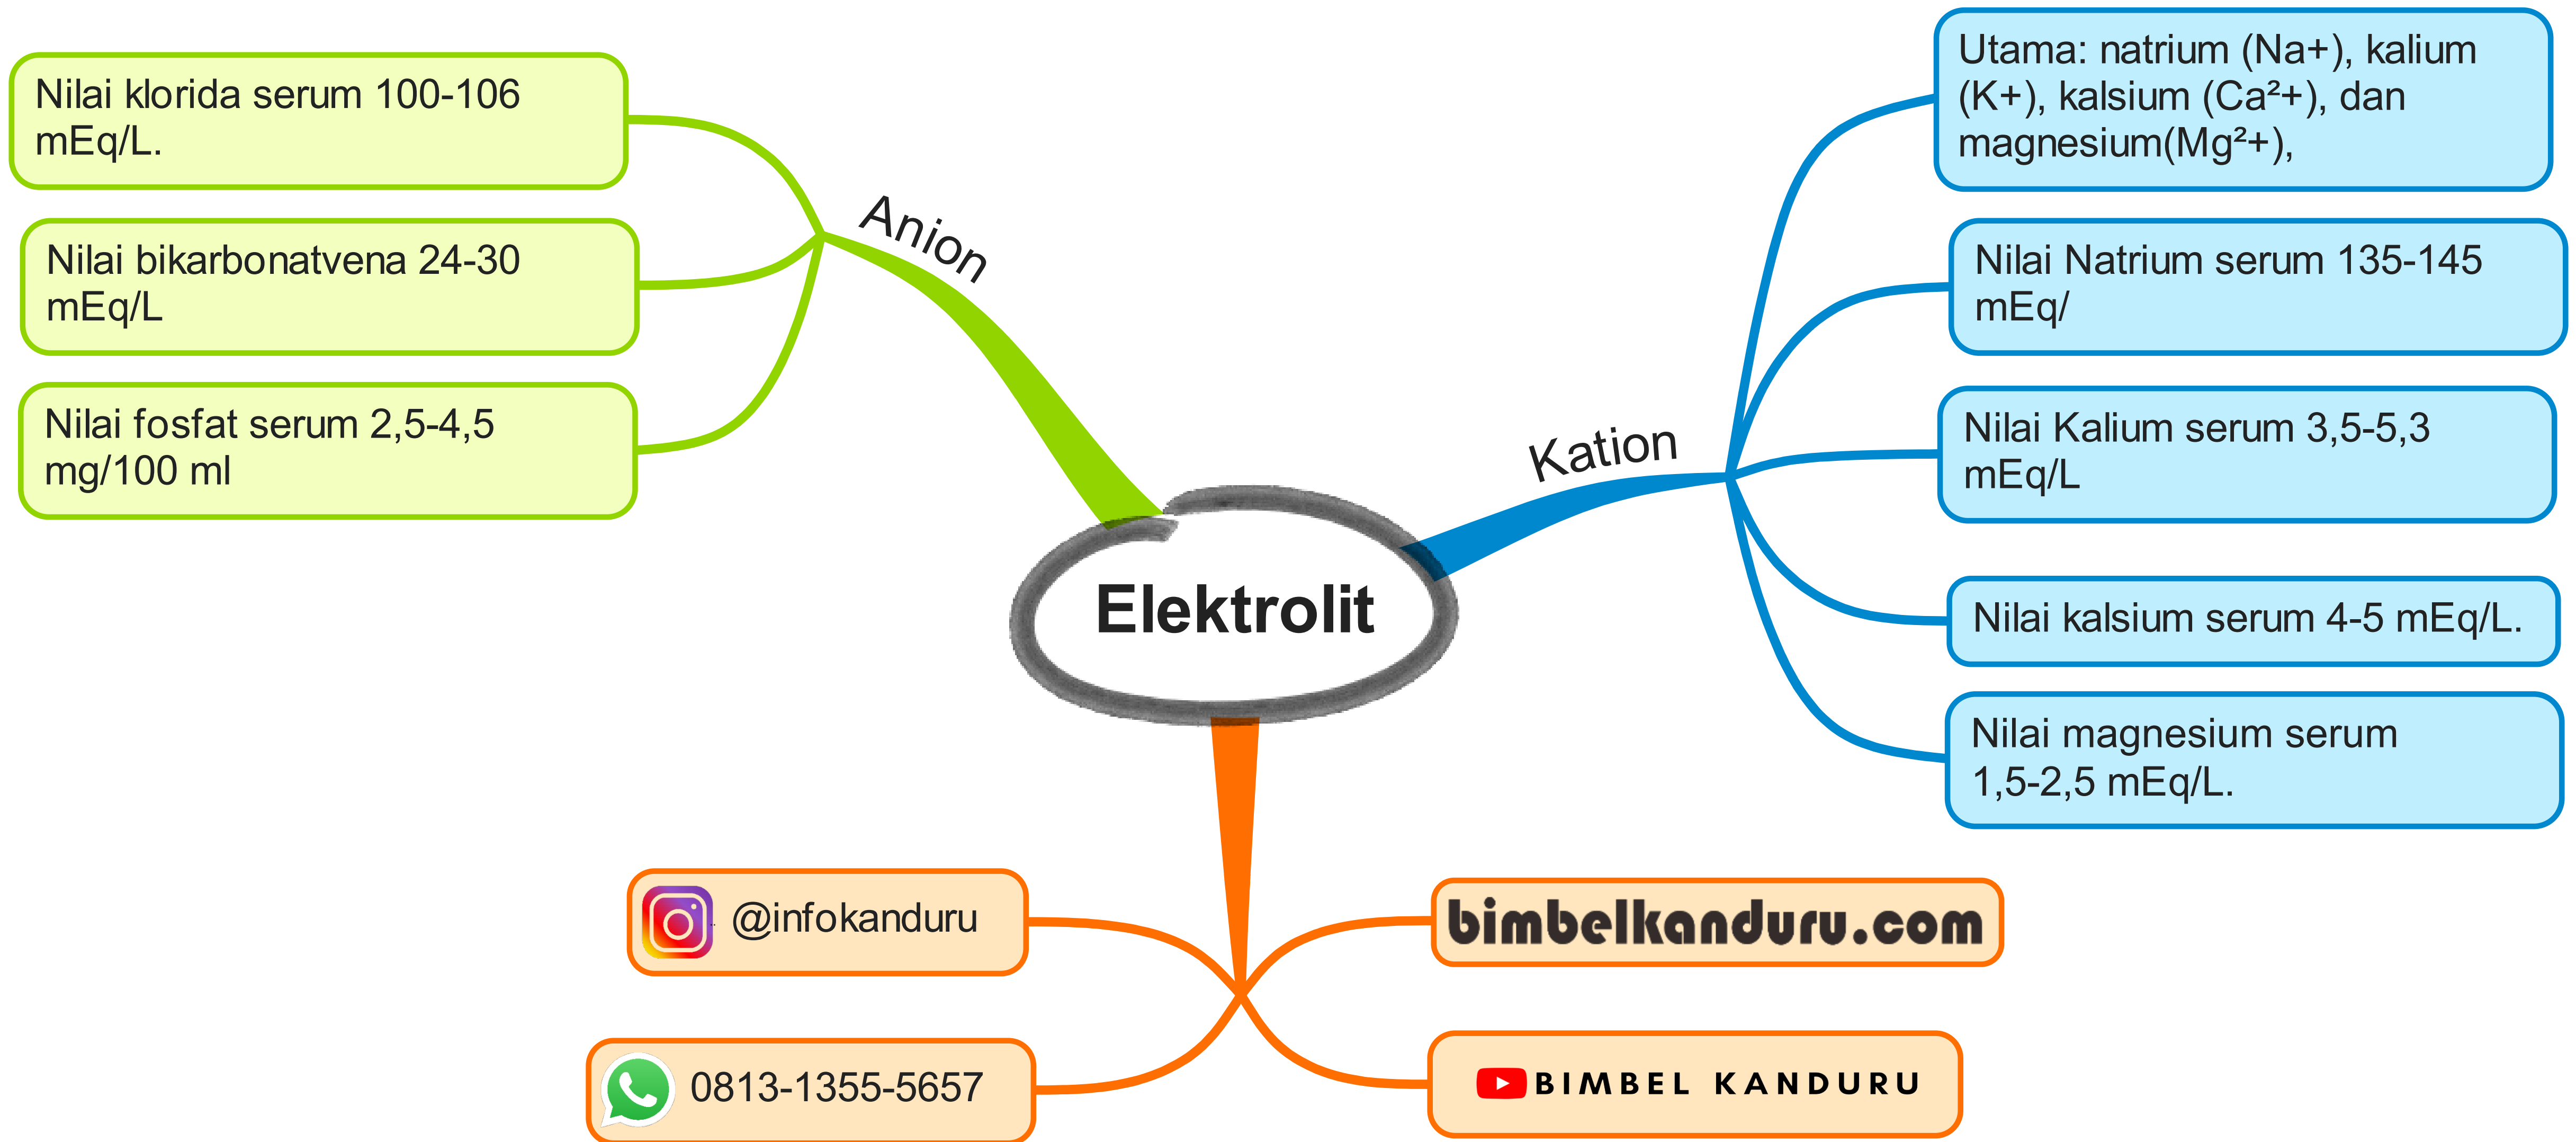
Elektrolit

Anion

Nilai klorida serum 100-106 mEq/L.

Nilai bikarbonatvena 24-30 mEq/L

Nilai fosfat serum 2,5-4,5 mg/100 ml

Kation

Utama: natrium (Na+), kalium (K+), kalsium (Ca²+), dan magnesium(Mg²+),

Nilai Natrium serum 135-145 mEq/

Nilai Kalium serum 3,5-5,3 mEq/L

Nilai kalsium serum 4-5 mEq/L.

Nilai magnesium serum 1,5-2,5 mEq/L.

@infokanduru

0813-1355-5657

bimbelkanduru.com

BIMBEL KANDURU